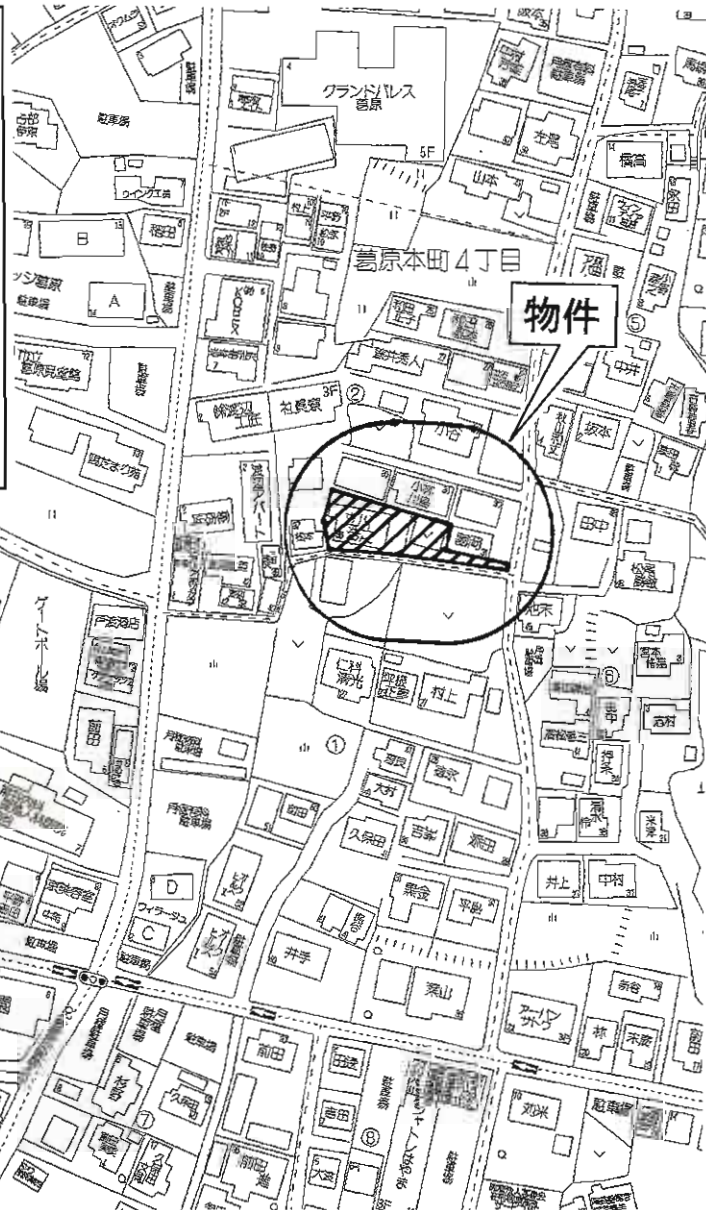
グランドパレス
葛原
5F
駐車場
B
A
葛原本町４丁目
物件
山本
稲田
中井
小谷
抜本
田中
ゲートボール場
前田
仁科
村上
大村
久保田
吉家
須田
井上
中村
D
C
フィラージュ
駐車場
井手
平岩
栗山
前田
吉田
⑦
⑧
①
②
⑤
⑥
刈米
杉
駐車場